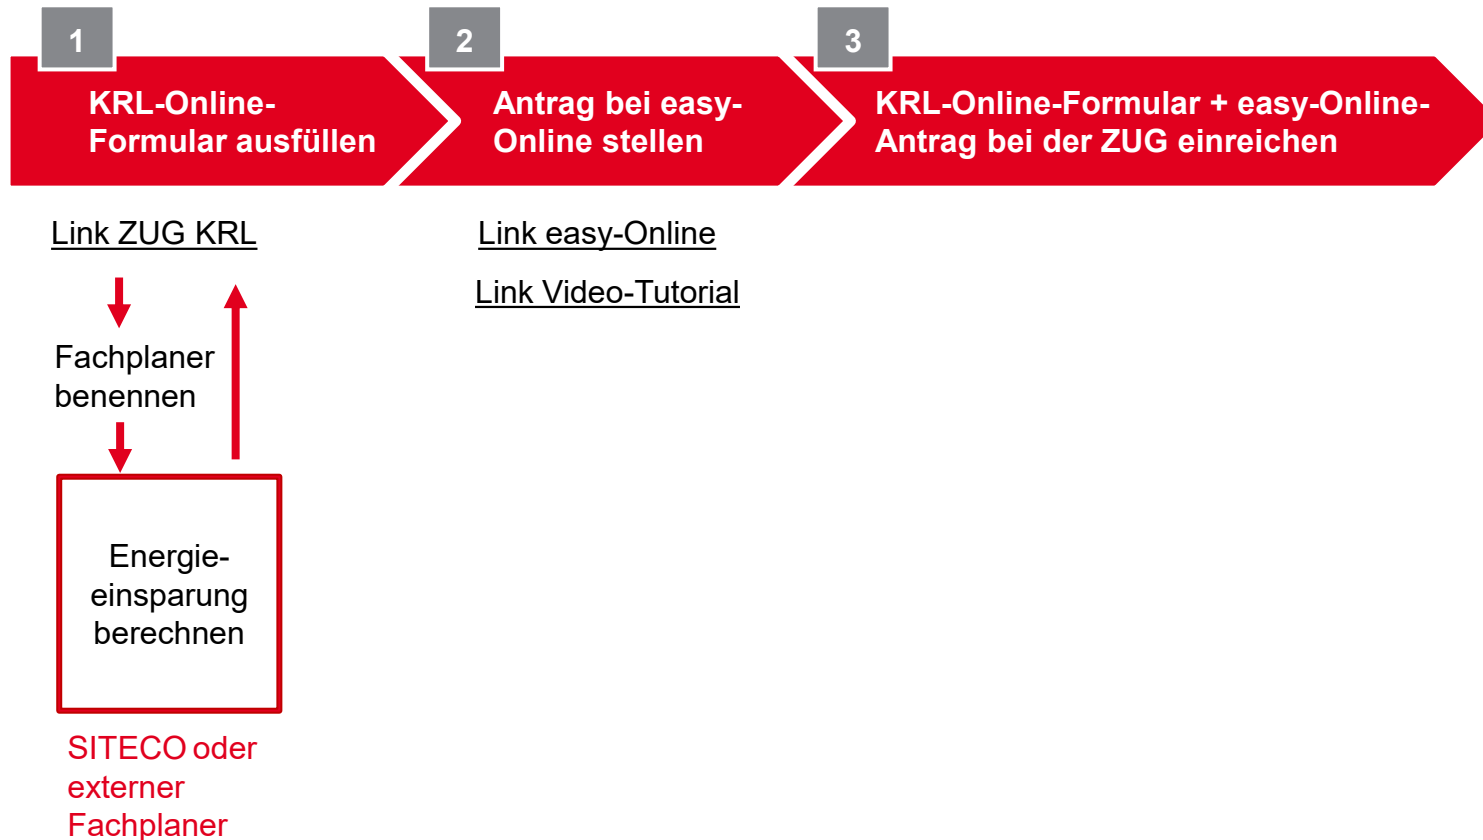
1

KRL-Online-Formular ausfüllen

2

Antrag bei easy-Online stellen

3

KRL-Online-Formular + easy-Online-Antrag bei der ZUG einreichen

Link ZUG KRL

Fachplaner benennen

Energie-einsparung berechnen

SITECO oder externer Fachplaner

Link easy-Online

Link Video-Tutorial